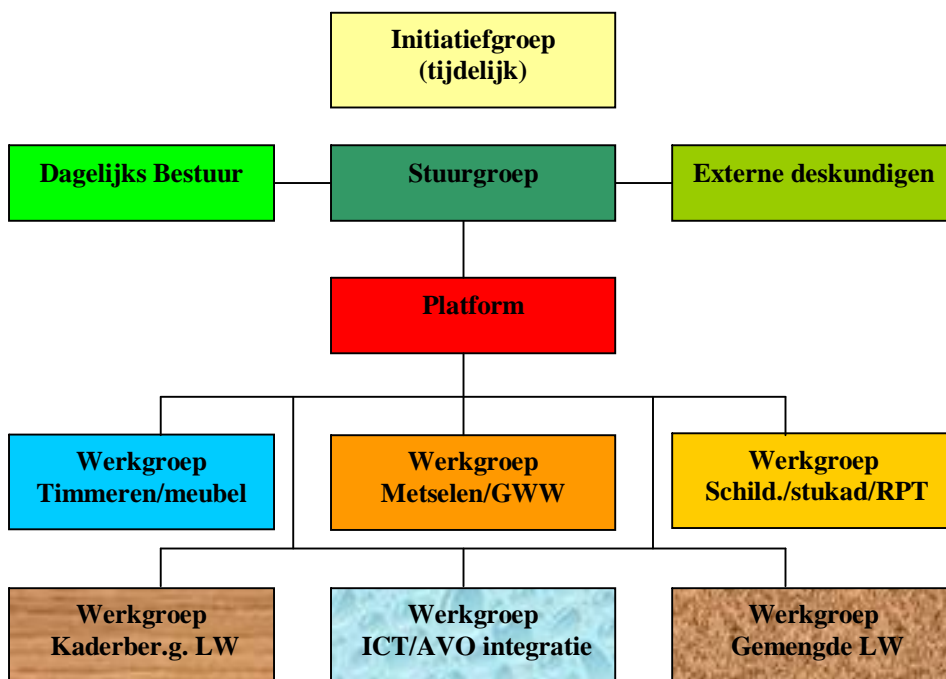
Initiatiefgroep
(tijdelijk)

Dagelijks Bestuur

Stuurgroep

Externe deskundigen

Platform

Werkgroep
Timmeren/meubel

Werkgroep
Metselen/GWW

Werkgroep
Schild./stukad/RPT

Werkgroep
Kaderber.g. LW

Werkgroep
ICT/AVO integratie

Werkgroep
Gemengde LW